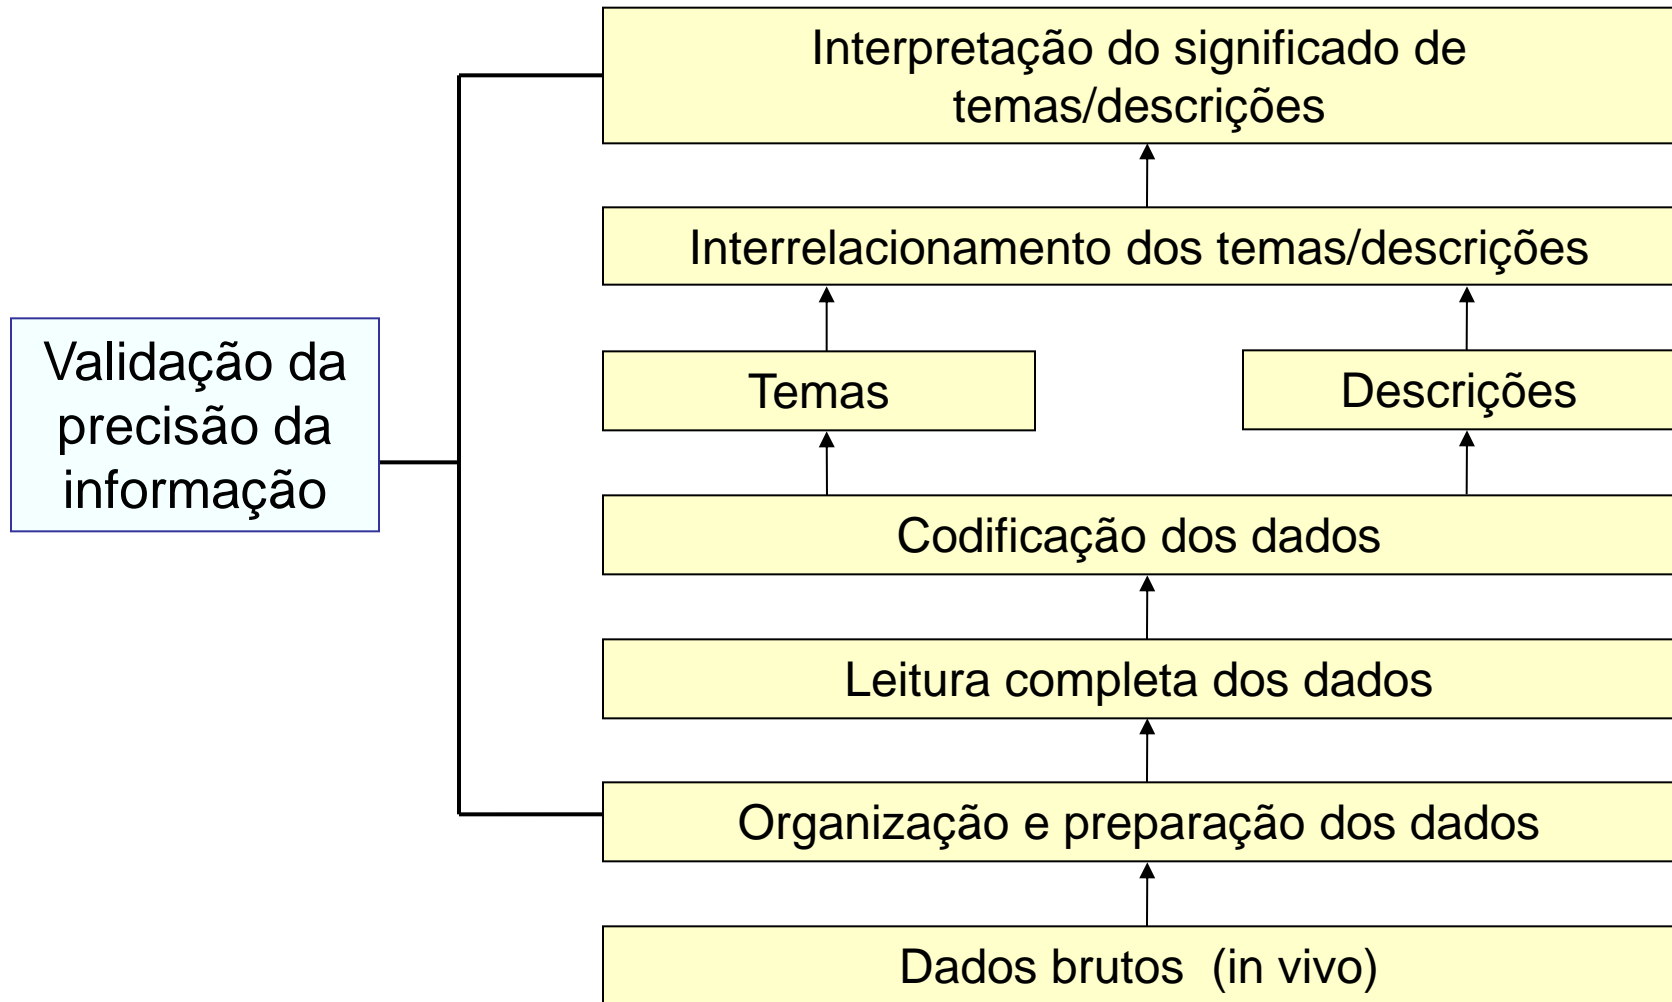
Validação da precisão da informação

Interpretação do significado de temas/descrições

Interrelacionamento dos temas/descrições

Temas

Descrições

Codificação dos dados

Leitura completa dos dados

Organização e preparação dos dados

Dados brutos (in vivo)